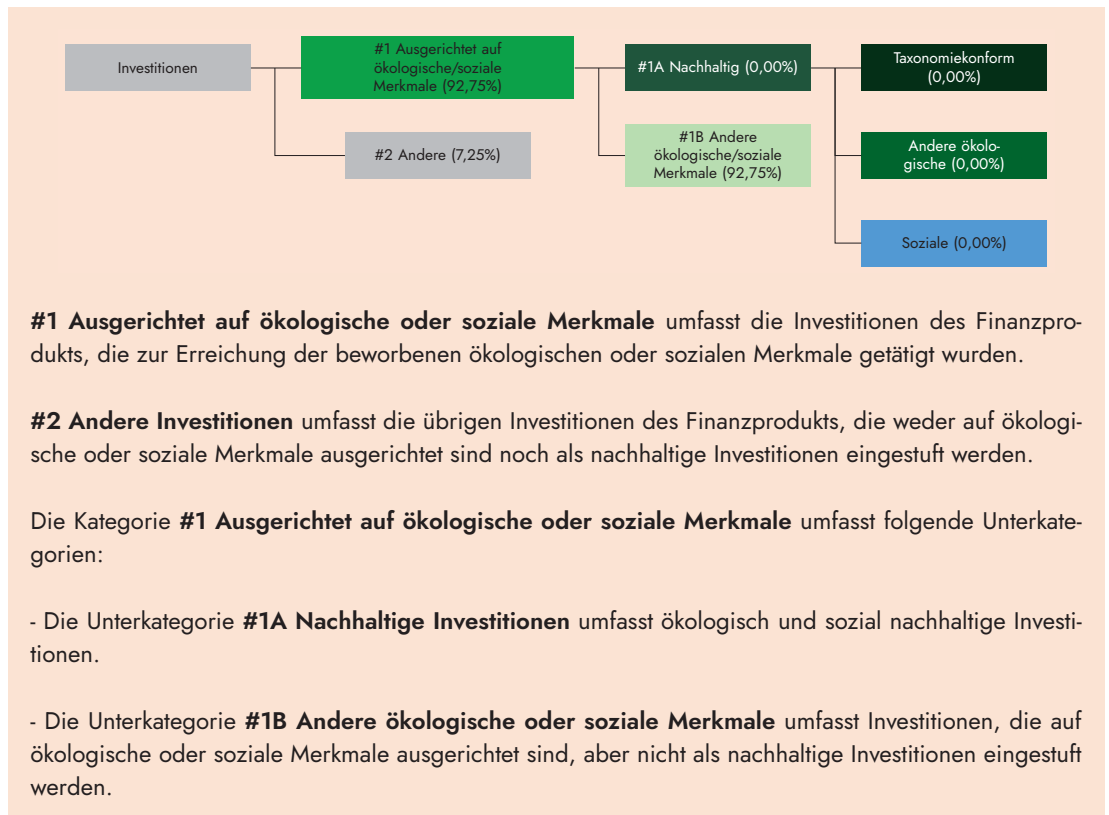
Investitionen

#1 Ausgerichtet auf ökologische/soziale Merkmale (92,75%)

#2 Andere (7,25%)

#1A Nachhaltig (0,00%)

#1B Andere ökologische/soziale Merkmale (92,75%)

Taxonomiekonform (0,00%)

Andere ökologische (0,00%)

Soziale (0,00%)

**#1 Ausgerichtet auf ökologische oder soziale Merkmale** umfasst die Investitionen des Finanzprodukts, die zur Erreichung der beworbenen ökologischen oder sozialen Merkmale getätigt wurden.

**#2 Andere Investitionen** umfasst die übrigen Investitionen des Finanzprodukts, die weder auf ökologische oder soziale Merkmale ausgerichtet sind noch als nachhaltige Investitionen eingestuft werden.

Die Kategorie **#1 Ausgerichtet auf ökologische oder soziale Merkmale** umfasst folgende Unterkategorien:

- Die Unterkategorie **#1A Nachhaltige Investitionen** umfasst ökologisch und sozial nachhaltige Investitionen.

- Die Unterkategorie **#1B Andere ökologische oder soziale Merkmale** umfasst Investitionen, die auf ökologische oder soziale Merkmale ausgerichtet sind, aber nicht als nachhaltige Investitionen eingestuft werden.